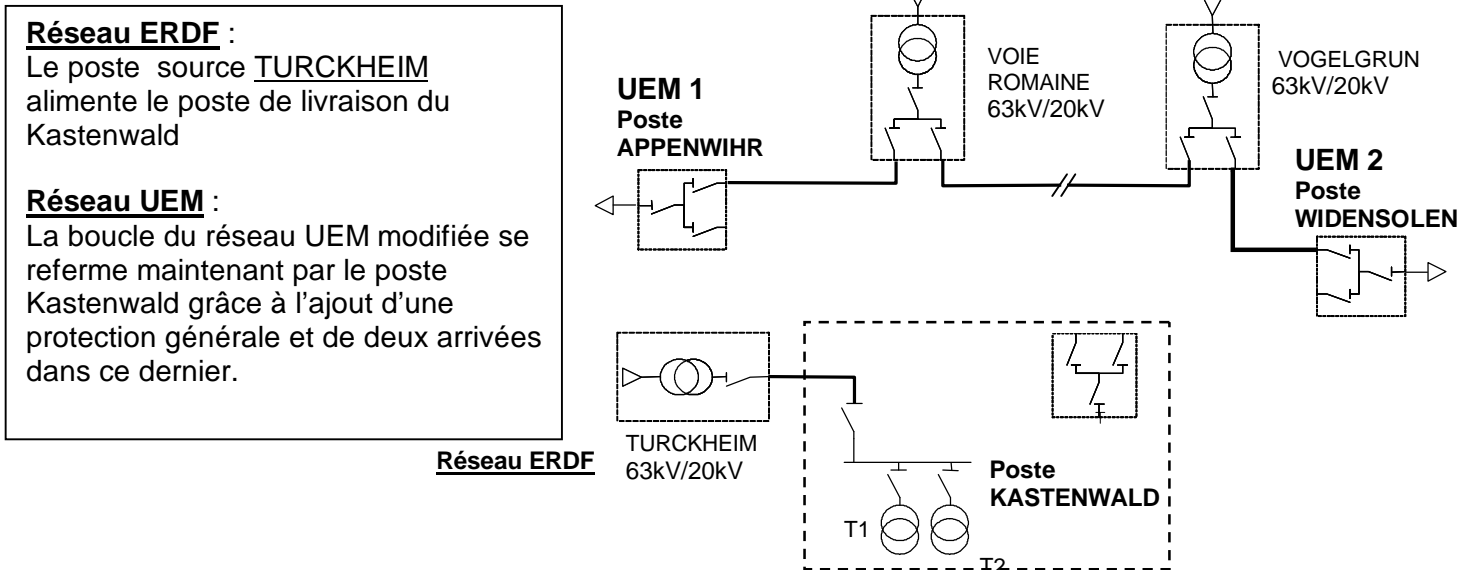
**Réseau ERDF** :
Le poste source TURCKHEIM alimente le poste de livraison du Kastenwald

**Réseau UEM** :
La boucle du réseau UEM modifiée se referme maintenant par le poste Kastenwald grâce à l'ajout d'une protection générale et de deux arrivées dans ce dernier.

UEM 1
Poste
APPENWIHR

VOIE
ROMAINE
63kV/20kV

VOGELGRUN
63kV/20kV

UEM 2
Poste
WIDENSOLEN

TURCKHEIM
63kV/20kV

Réseau ERDF

Poste
KASTENWALD

T1

T2